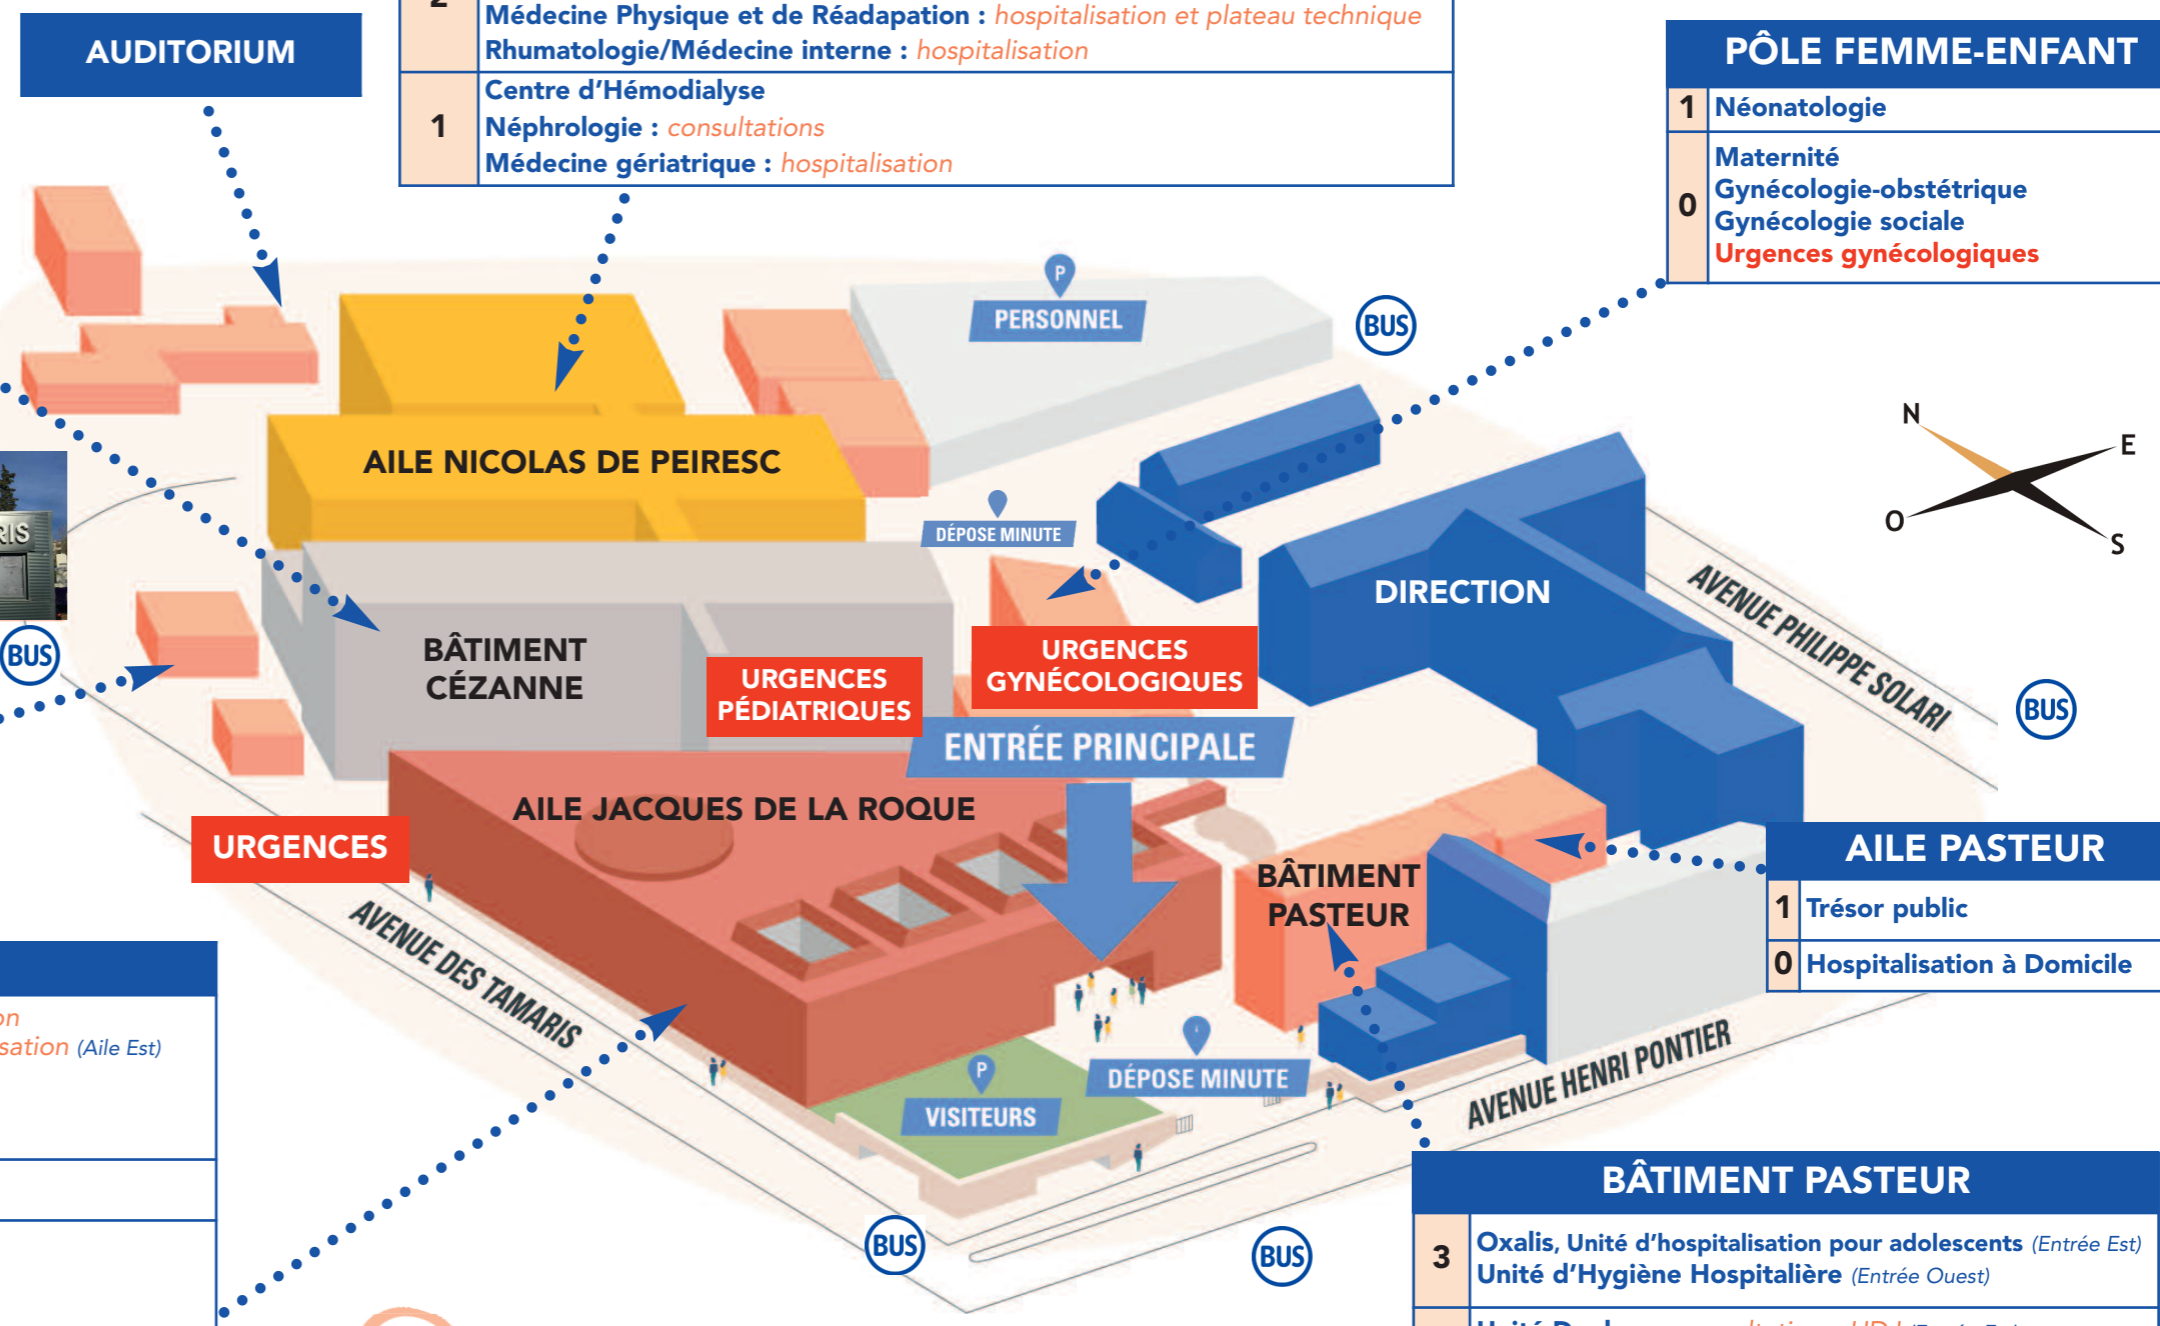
AUDITORIUM

| 2 | Médecine Physique et de Réadapation : hospitalisation et plateau technique Rhumatologie/Médecine interne : hospitalisation |
|---|---|
| 1 | Centre d'Hémodialyse Néphrologie : consultations Médecine gériatrique : hospitalisation |

PÔLE FEMME-ENFANT

| 1 | Néonatologie |
|---|---|
| 0 | Maternité Gynécologie-obstétrique Gynécologie sociale Urgences gynécologiques |

PERSONNEL
P
BUS
AILE NICOLAS DE PEIRESC
DÉPOSE MINUTE
DIRECTION
N
E
O
S
BÂTIMENT CÉZANNE
URGENCES PÉDIATRIQUES
URGENCES GYNÉCOLOGIQUES
ENTRÉE PRINCIPALE
AVENUE PHILIPPE SOLARI
BUS
BUS
AILE JACQUES DE LA ROQUE
URGENCES
BÂTIMENT PASTEUR
AVENUE DES TAMARIS

AILE PASTEUR

| 1 | Trésor public |
|---|---|
| 0 | Hospitalisation à Domicile |

on
sation (Aile Est)

P
VISITEURS
DÉPOSE MINUTE
AVENUE HENRI PONTIER
BUS
BUS

BÂTIMENT PASTEUR

| 3 | Oxalis, Unité d'hospitalisation pour adolescents (Entrée Est) Unité d'Hygiène Hospitalière (Entrée Ouest) |
|---|---|
| | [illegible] |